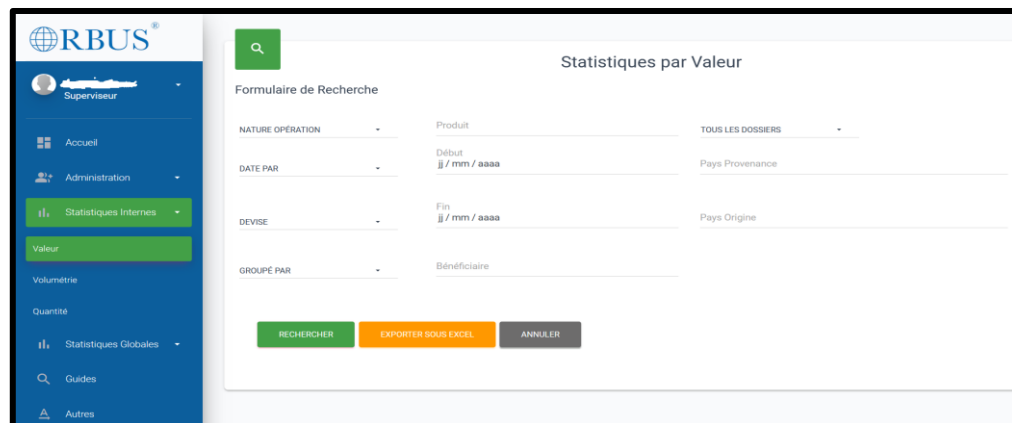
ORBUS®

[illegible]
Superviseur

Accueil
Administration
Statistiques Internes
Valeur
Volumétrie
Quantité
Statistiques Globales
Guides
Autres

Statistiques par Valeur

Formulaire de Recherche

NATURE OPÉRATION
Produit
TOUS LES DOSSIERS
DATE PAR
Début
jj / mm / aaaa
Pays Provenance
DEVISE
Fin
jj / mm / aaaa
Pays Origine
GROUPÉ PAR
Bénéficiaire

RECHERCHER
EXPORTER SOUS EXCEL
ANNULER